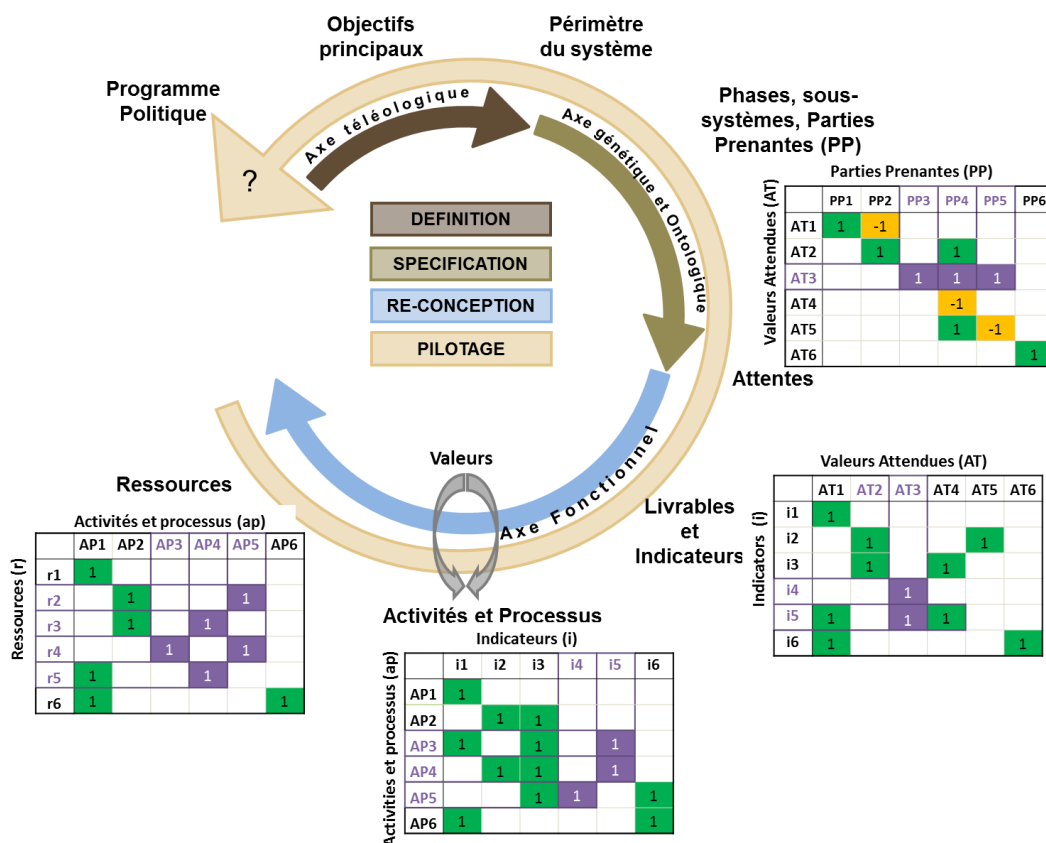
Objectifs principaux

Périmètre du système

Programme Politique

?

Axe téléologique

Axe génétique et Ontologique

Phases, sous-systèmes, Parties Prenantes (PP)

DEFINITION

SPECIFICATION

RE-CONCEPTION

PILOTAGE

Parties Prenantes (PP)

Valeurs Attendues (AT)

| | PP1 | PP2 | PP3 | PP4 | PP5 | PP6 |
|---|---|---|---|---|---|---|
| AT1 | 1 | -1 | | | | |
| AT2 | | 1 | | 1 | | |
| AT3 | | | 1 | 1 | 1 | |
| AT4 | | | | -1 | | |
| AT5 | | | | 1 | -1 | |
| AT6 | | | | | | 1 |

Attentes

Valeurs

Axe Fonctionnel

Ressources

Livrables et Indicateurs

Valeurs Attendues (AT)

Indicators (I)

| | AT1 | AT2 | AT3 | AT4 | AT5 | AT6 |
|---|---|---|---|---|---|---|
| i1 | 1 | | | | | |
| i2 | | 1 | | | 1 | |
| i3 | | 1 | | 1 | | |
| i4 | | | 1 | | | |
| i5 | 1 | | 1 | 1 | | |
| i6 | 1 | | | | | 1 |

Activités et processus (ap)

Ressources (r)

| | AP1 | AP2 | AP3 | AP4 | AP5 | AP6 |
|---|---|---|---|---|---|---|
| r1 | 1 | | | | | |
| r2 | | 1 | | | 1 | |
| r3 | | 1 | | 1 | | |
| r4 | | | 1 | | 1 | |
| r5 | 1 | | | 1 | | |
| r6 | 1 | | | | | 1 |

Activités et Processus

Indicateurs (i)

Activities et processus (ap)

| | i1 | i2 | i3 | i4 | i5 | i6 |
|---|---|---|---|---|---|---|
| AP1 | 1 | | | | | |
| AP2 | | 1 | 1 | | | |
| AP3 | 1 | | 1 | | 1 | |
| AP4 | | 1 | 1 | | 1 | |
| AP5 | | | 1 | 1 | | 1 |
| AP6 | 1 | | | | | 1 |